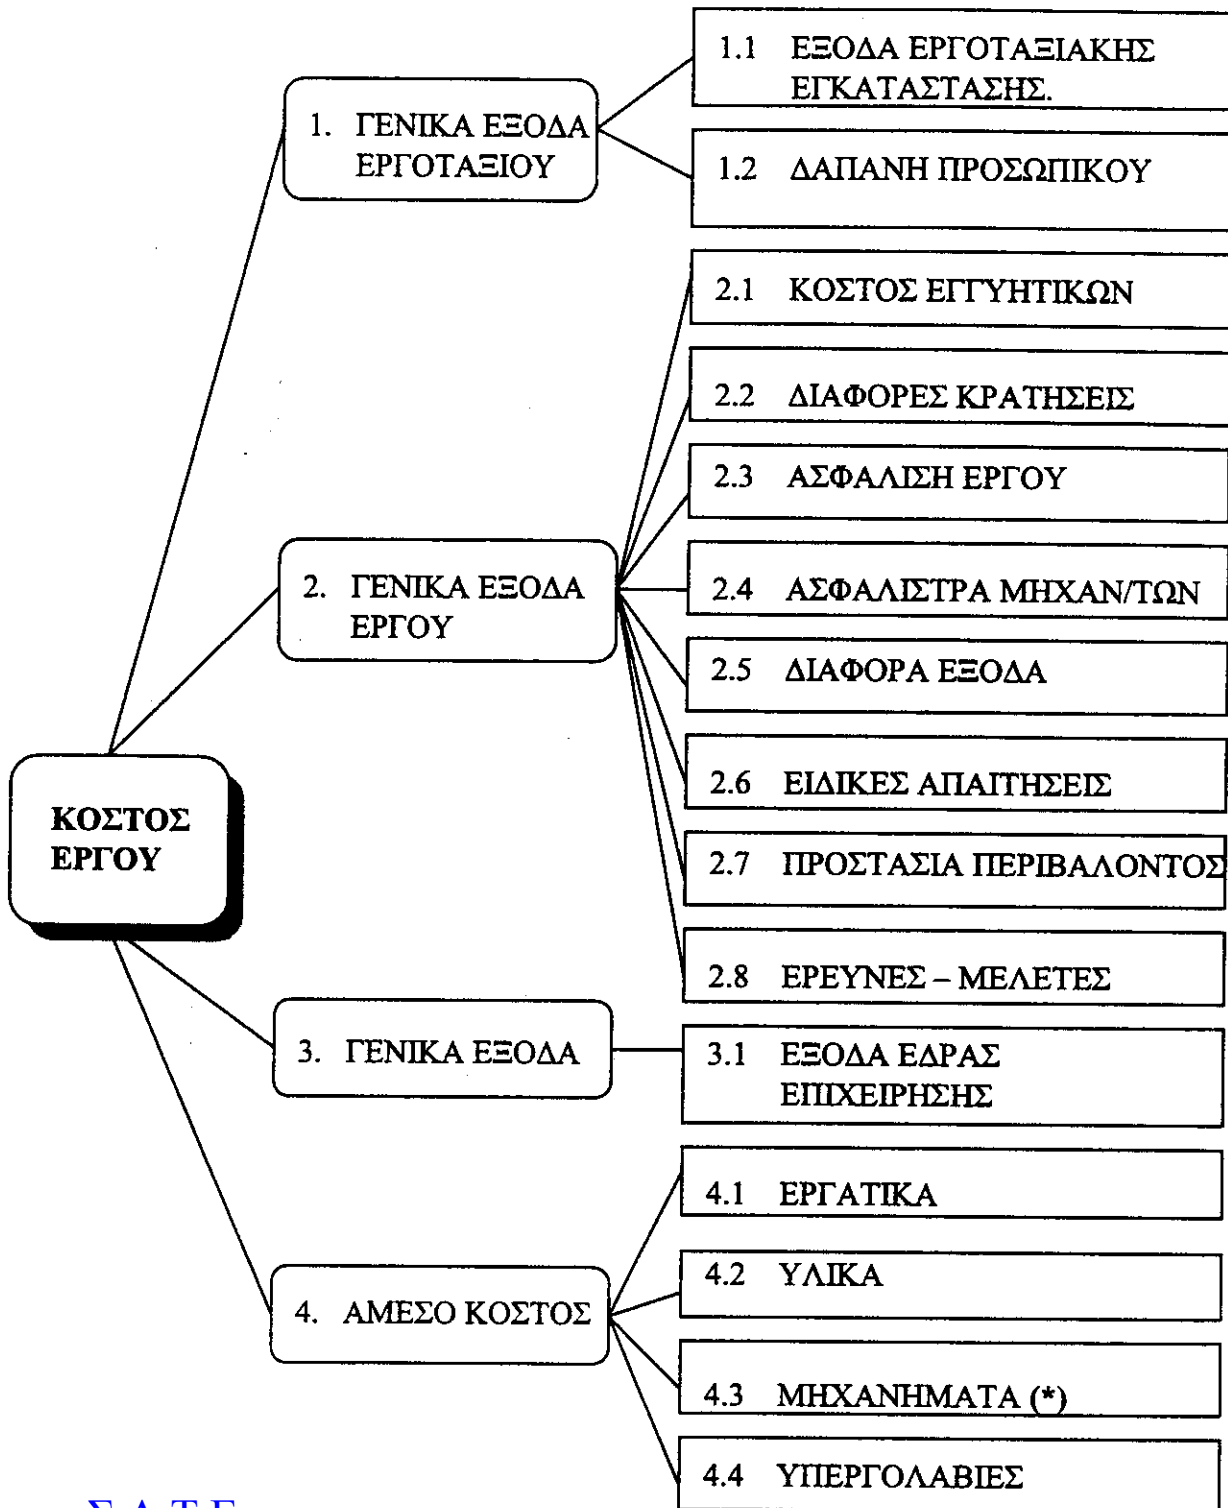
ΚΟΣΤΟΣ ΕΡΓΟΥ

1. ΓΕΝΙΚΑ ΕΞΟΔΑ ΕΡΓΟΤΑΞΙΟΥ

1.1 ΕΞΟΔΑ ΕΡΓΟΤΑΞΙΑΚΗΣ ΕΓΚΑΤΑΣΤΑΣΗΣ.

1.2 ΔΑΠΑΝΗ ΠΡΟΣΩΠΙΚΟΥ

2. ΓΕΝΙΚΑ ΕΞΟΔΑ ΕΡΓΟΥ

2.1 ΚΟΣΤΟΣ ΕΓΓΥΗΤΙΚΩΝ

2.2 ΔΙΑΦΟΡΕΣ ΚΡΑΤΗΣΕΙΣ

2.3 ΑΣΦΑΛΙΣΗ ΕΡΓΟΥ

2.4 ΑΣΦΑΛΙΣΤΡΑ ΜΗΧΑΝ/ΤΩΝ

2.5 ΔΙΑΦΟΡΑ ΕΞΟΔΑ

2.6 ΕΙΔΙΚΕΣ ΑΠΑΙΤΗΣΕΙΣ

2.7 ΠΡΟΣΤΑΣΙΑ ΠΕΡΙΒΑΛΟΝΤΟΣ

2.8 ΕΡΕΥΝΕΣ – ΜΕΛΕΤΕΣ

3. ΓΕΝΙΚΑ ΕΞΟΔΑ

3.1 ΕΞΟΔΑ ΕΔΡΑΣ ΕΠΙΧΕΙΡΗΣΗΣ

4. ΑΜΕΣΟ ΚΟΣΤΟΣ

4.1 ΕΡΓΑΤΙΚΑ

4.2 ΥΛΙΚΑ

4.3 ΜΗΧΑΝΗΜΑΤΑ (*)

4.4 ΥΠΕΡΓΟΛΑΒΙΕΣ

Σ.Α.Τ.Ε.